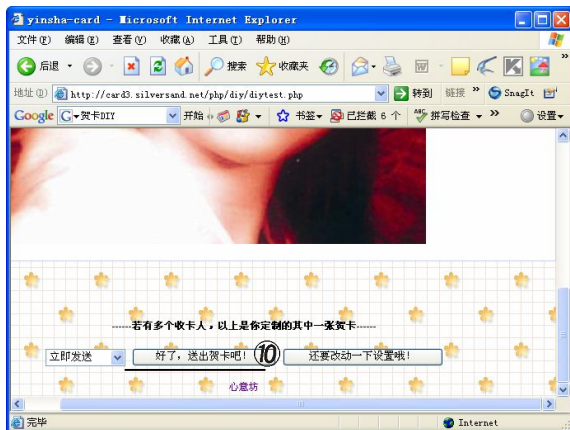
yinsha-card - Microsoft Internet Explorer

文件(F) 编辑(E) 查看(V) 收藏(A) 工具(T) 帮助(H)

后退 搜索 收藏夹

地址(D) http://card3.silversand.net/php/diy/diytest.php 转到 链接 SnagIt

Google G-贺卡DIY 开始 书签 已拦截 6 个 拼写检查 设置

------若有多个收卡人，以上是你定制的其中一张贺卡------

立即发送 好了，送出贺卡吧！ ⑩ 还要改动一下设置哦！

心意坊

完毕 Internet